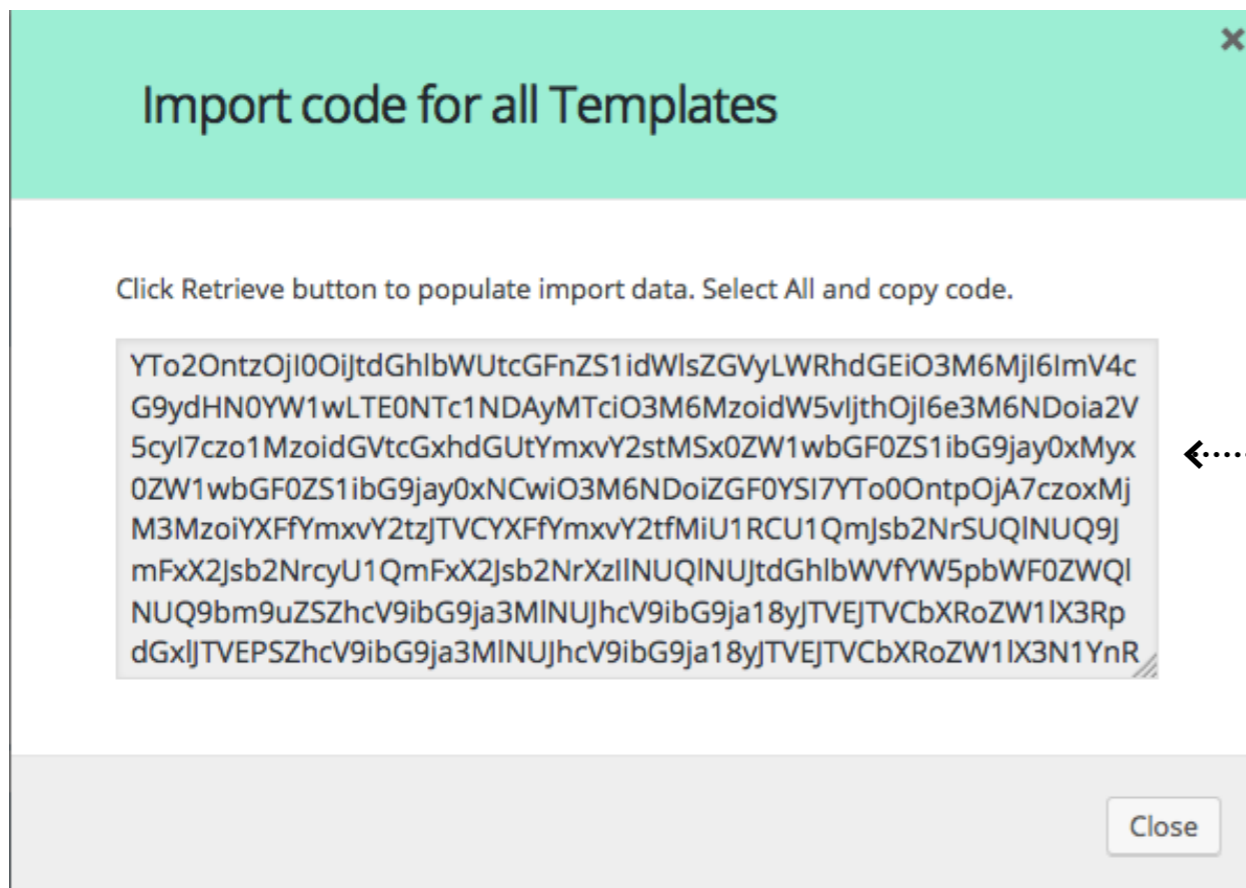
×

Import code for all Templates

Click Retrieve button to populate import data. Select All and copy code.

YTo2OntzOjI0OiJtdGhlbWUtcGFnZS1idWlsZGVyLWRhdGEiO3M6MjI6ImV4cG9ydHN0YW1wLTE0NTc1NDAyMTciO3M6MzoidW5vljthOjI6e3M6NDoia2V5cyl7czo1MzoidGVtcGxhdGUtYmxvY2stMSx0ZW1wbGF0ZS1ibG9jay0xMyx0ZW1wbGF0ZS1ibG9jay0xNCwiO3M6NDoiZGF0YSI7YTo0OntpOjA7czoxMjM3MzoiYXFfYmxvY2tzJTVCYXFfYmxvY2tfMiU1RCU1QmJsb2NrSUQlNUQ9JmFxX2Jsb2NrcyU1QmFxX2Jsb2NrXzIlNUQlNUJtdGhlbWVfYW5pbWF0ZWQlNUQ9bm9uZSZhcV9ibG9ja3MlNUJhcV9ibG9ja18yJTVEJTVCbXRoZW1lX3RpdGxlJTVEPSZhcV9ibG9ja3MlNUJhcV9ibG9ja18yJTVEJTVCbXRoZW1lX3N1YnR

Close